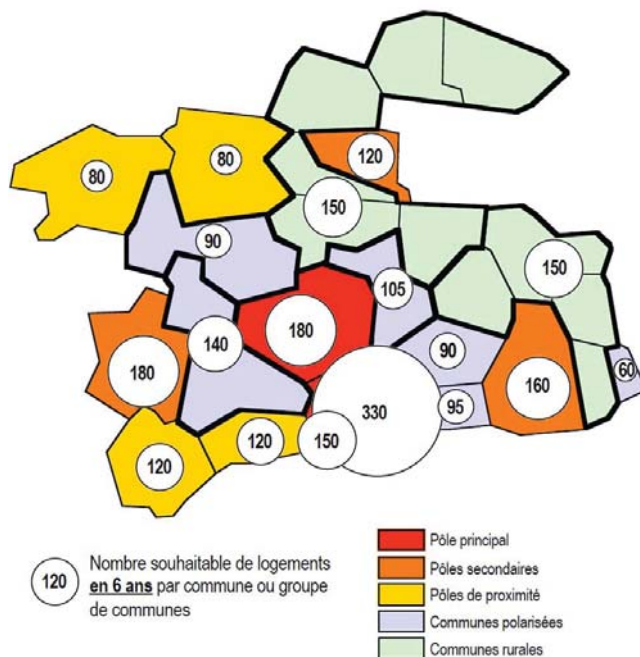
80

80

120

150

90

150

105

180

140

180

90

160

60

330

95

120

150

120

120 Nombre souhaitable de logements **en 6 ans** par commune ou groupe de communes

Pôle principal

Pôles secondaires

Pôles de proximité

Communes polarisées

Communes rurales